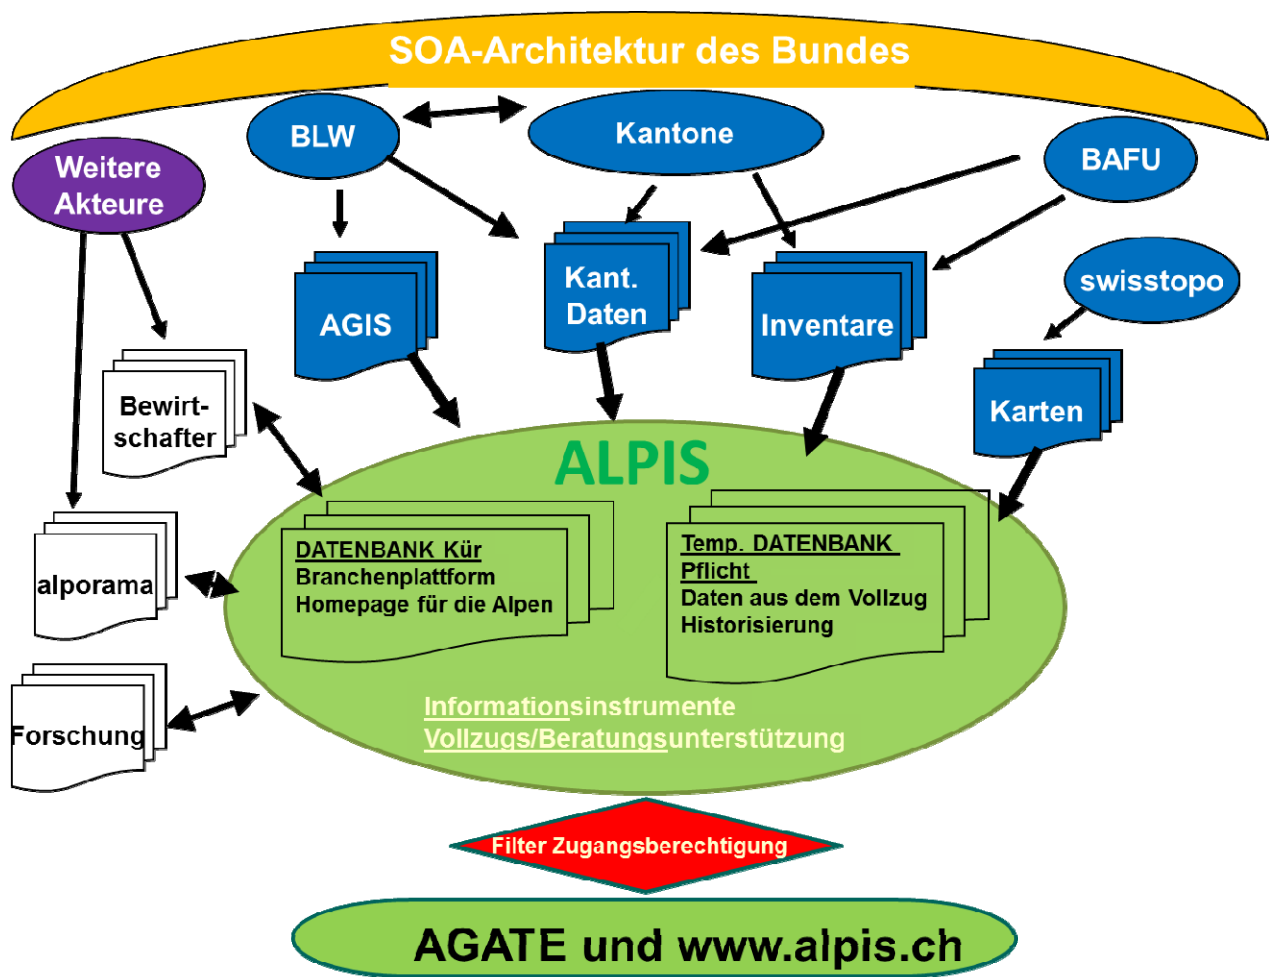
SOA-Architektur des Bundes

BLW

Kantone

BAFU

Weitere Akteure

AGIS

Kant. Daten

Inventare

swisstopo

Karten

Bewirt-schafter

alporama

Forschung

ALPIS

DATENBANK Kür
Branchenplattform
Homepage für die Alpen

Temp. DATENBANK Pflicht
Daten aus dem Vollzug
Historisierung

Informationsinstrumente
Vollzugs/Beratungsunterstützung

Filter Zugangsberechtigung

AGATE und www.alpis.ch